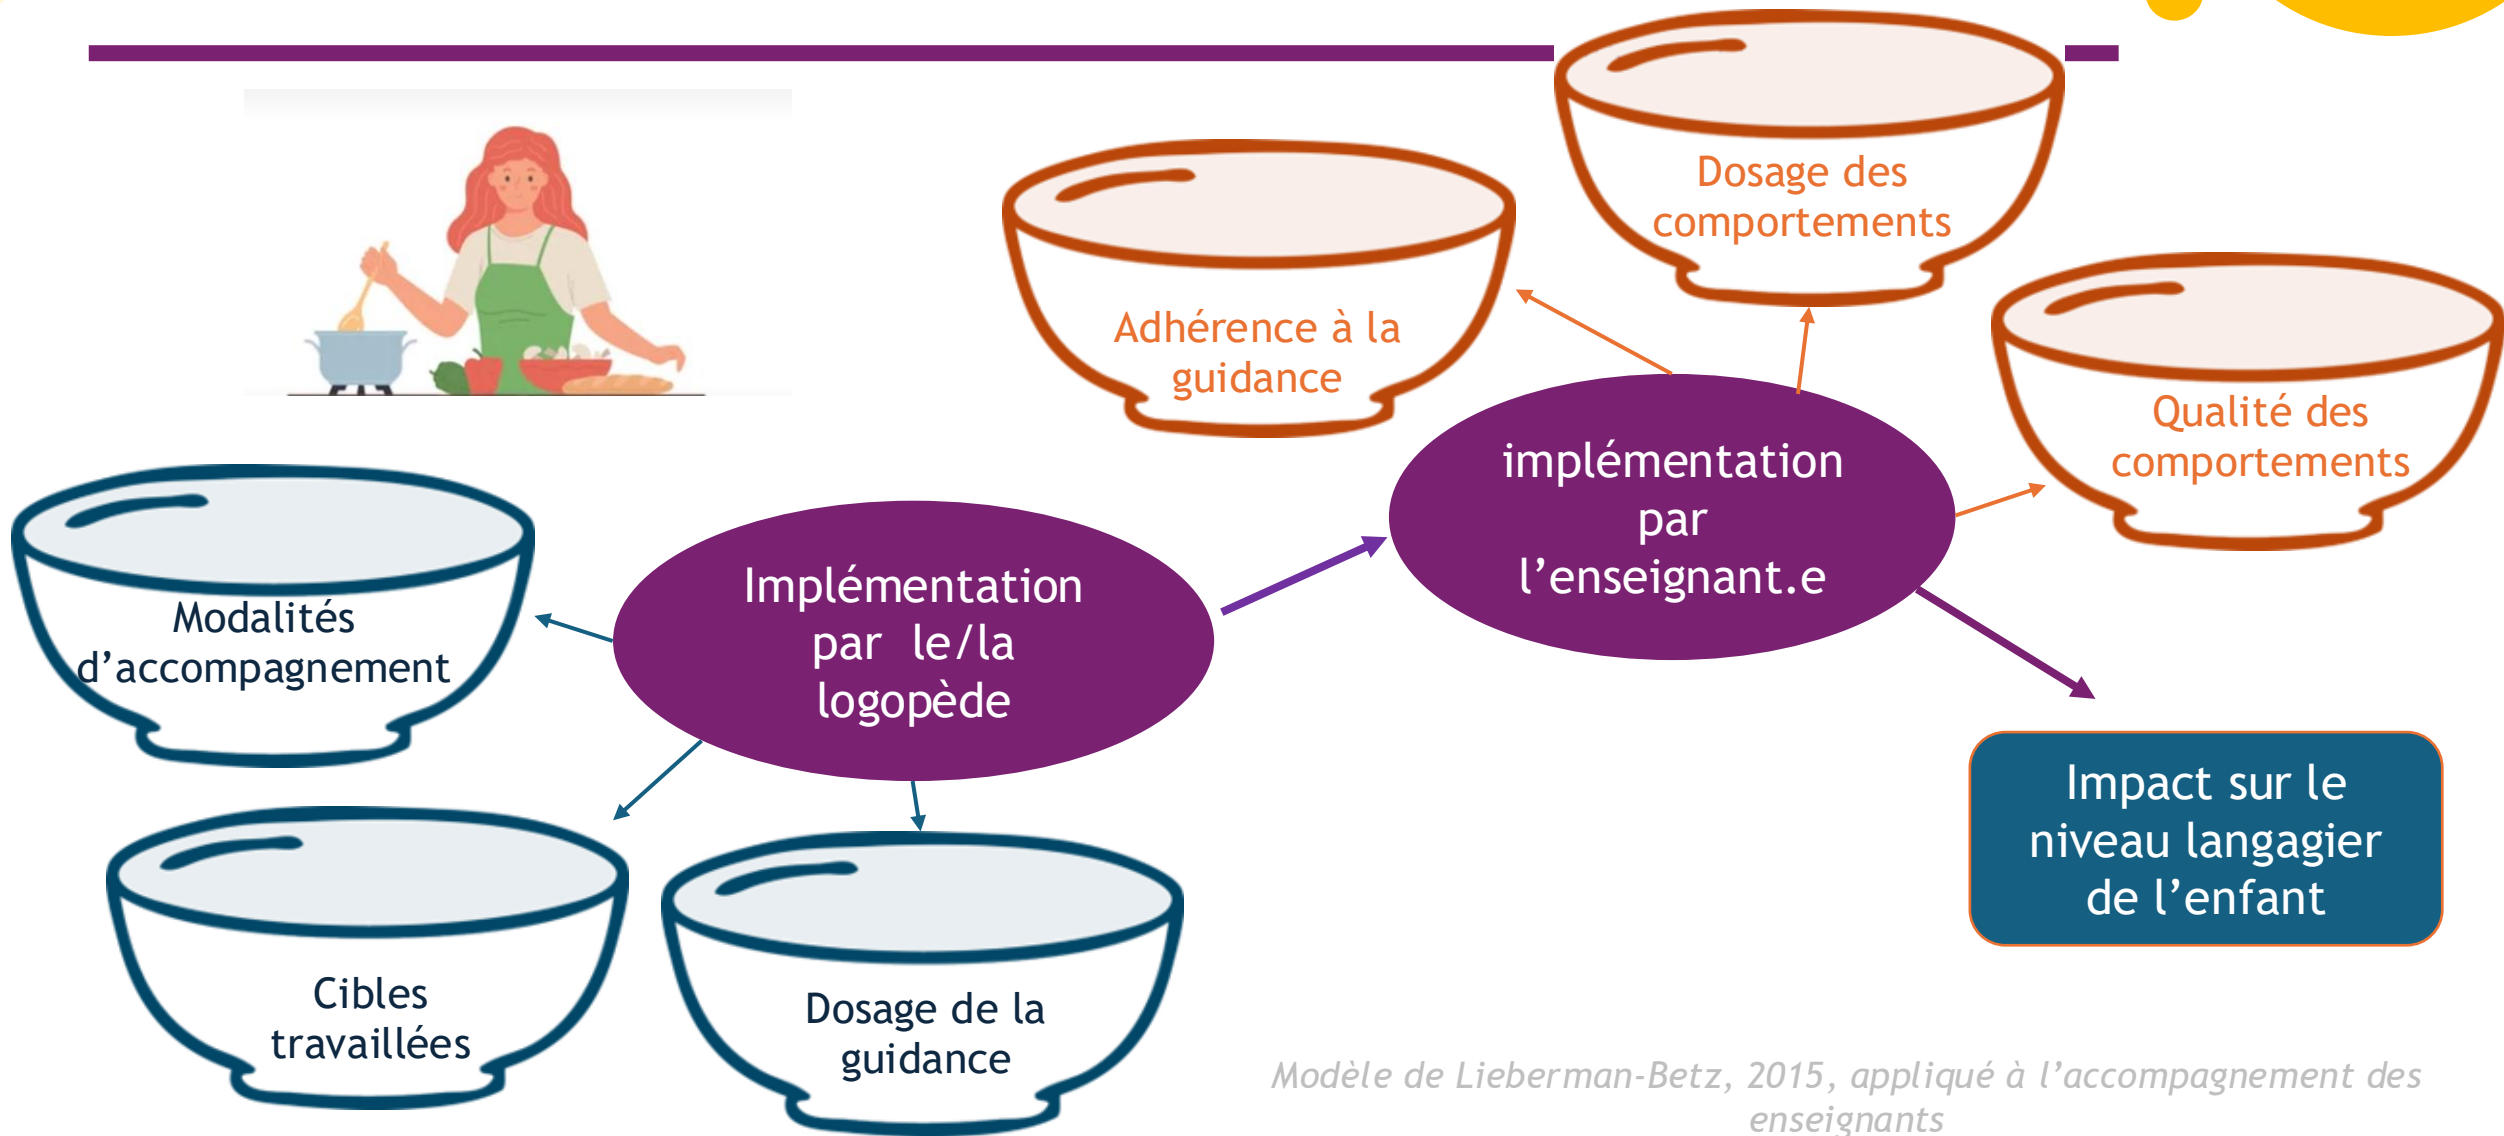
Dosage des comportements

Adhérence à la guidance

Qualité des comportements

implémentation par l'enseignant.e

Modalités d'accompagnement

Implémentation par le/la logopède

Impact sur le niveau langagier de l'enfant

Cibles travaillées

Dosage de la guidance

Modèle de Lieberman-Betz, 2015, appliqué à l'accompagnement des enseignants